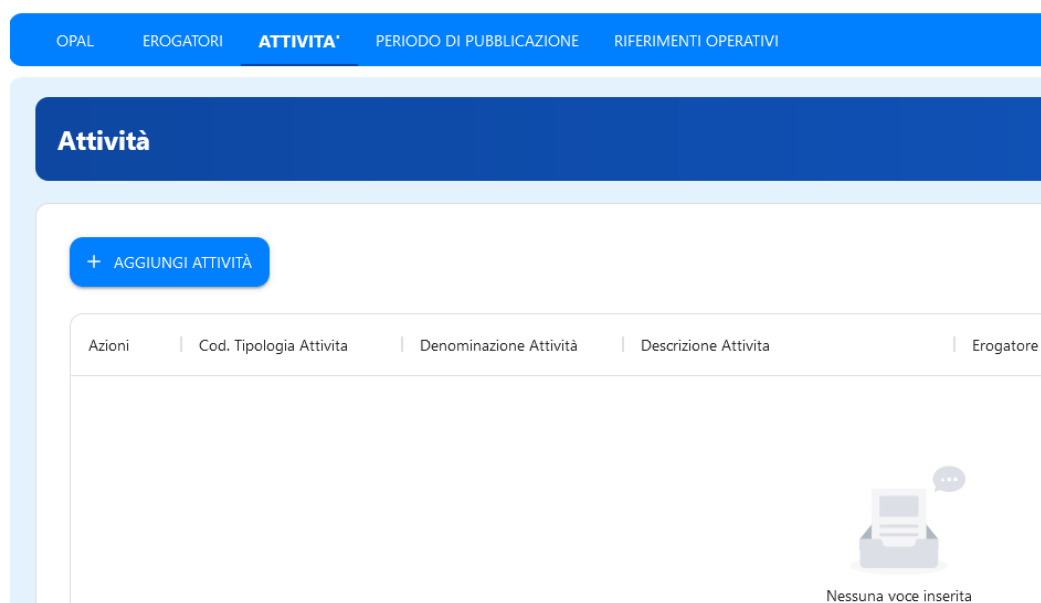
OPAL EROGATORI ATTIVITA' PERIODO DI PUBBLICAZIONE RIFERIMENTI OPERATIVI

Attività

+ AGGIUNGI ATTIVITÀ

| Azioni | Cod. Tipologia Attivita | Denominazione Attività | Descrizione Attivita | Erogatore |
|---|---|---|---|---|

Nessuna voce inserita